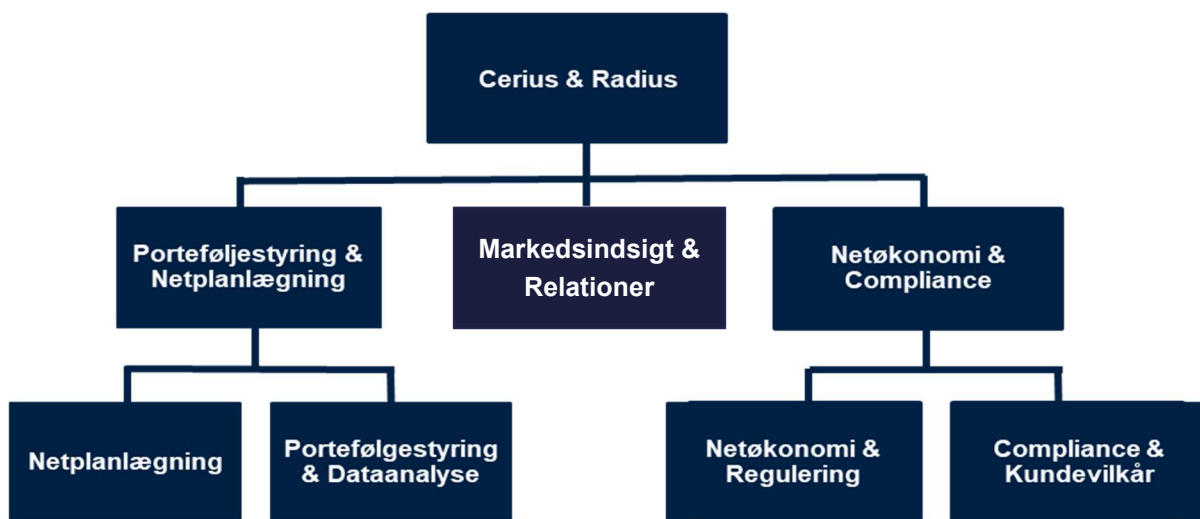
Cerius & Radius

Porteføljestyring & Netplanlægning

Markedsindsigt & Relationer

Netøkonomi & Compliance

Netplanlægning

Porteføljestyring & Dataanalyse

Netøkonomi & Regulering

Compliance & Kundevilkår